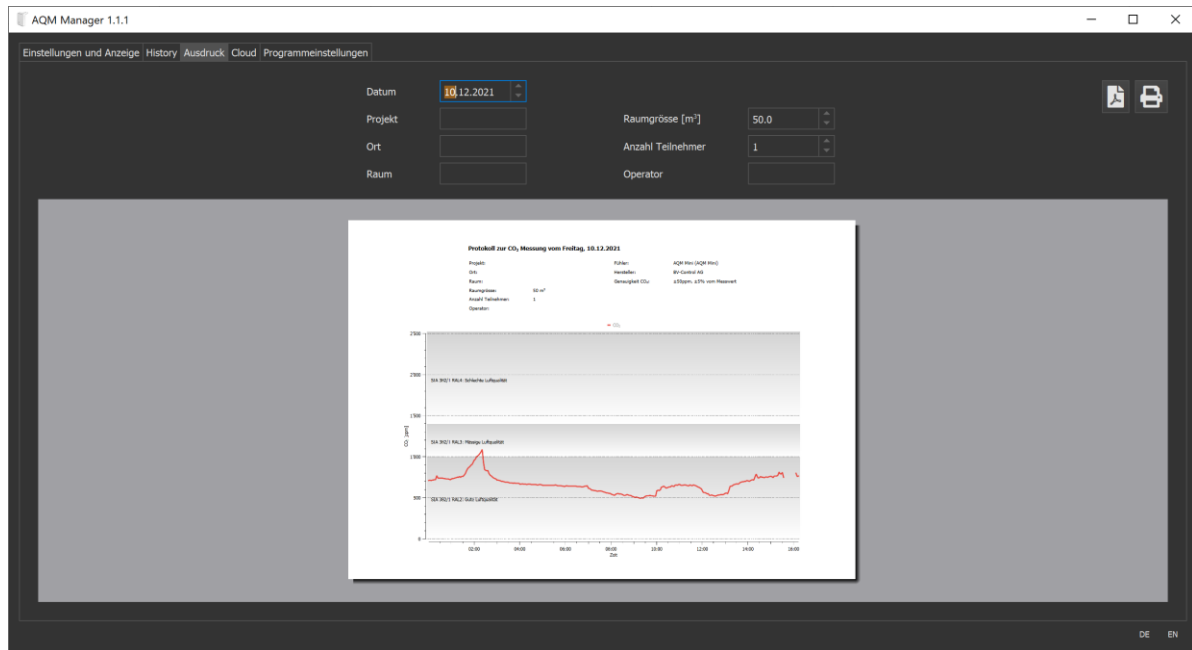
AQM Manager 1.1.1

Einstellungen und Anzeige | History | Ausdruck | Cloud | Programmeinstellungen

Datum 10.12.2021
Projekt
Ort
Raum
Raumgrösse [m²] 50.0
Anzahl Teilnehmer 1
Operator

Protokoll zur $CO_2$ Messung vom Freitag, 10.12.2021

Projekt:
Ort:
Raum:
Raumgrösse: 50 m²
Anzahl Teilnehmer: 1
Operator:
Fühler: AQM Mini (AQM Mini)
Hersteller: BV-Control AG
Genauigkeit $CO_2$: ±50ppm, ±5% vom Messwert

$CO_2$

2500
2000
1500
1000
500
0

SIA 382/1 RAL4: Schlechte Luftqualität
SIA 382/1 RAL3: Mässige Luftqualität
SIA 382/1 RAL2: Gute Luftqualität

$CO_2$ [ppm]

02:00 04:00 06:00 08:00 10:00 12:00 14:00 16:00
Zeit

DE EN